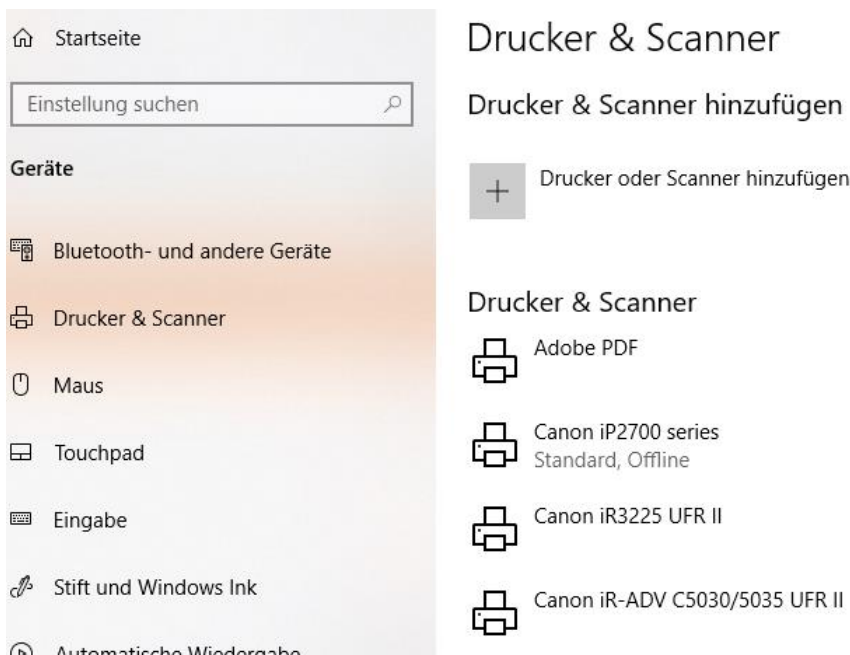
Startseite

Einstellung suchen

Geräte

Bluetooth- und andere Geräte

Drucker & Scanner

Maus

Touchpad

Eingabe

Stift und Windows Ink

Automatische Wiedergabe

Drucker & Scanner

Drucker & Scanner hinzufügen

+

Drucker oder Scanner hinzufügen

Drucker & Scanner

Adobe PDF

Canon iP2700 series
Standard, Offline

Canon iR3225 UFR II

Canon iR-ADV C5030/5035 UFR II